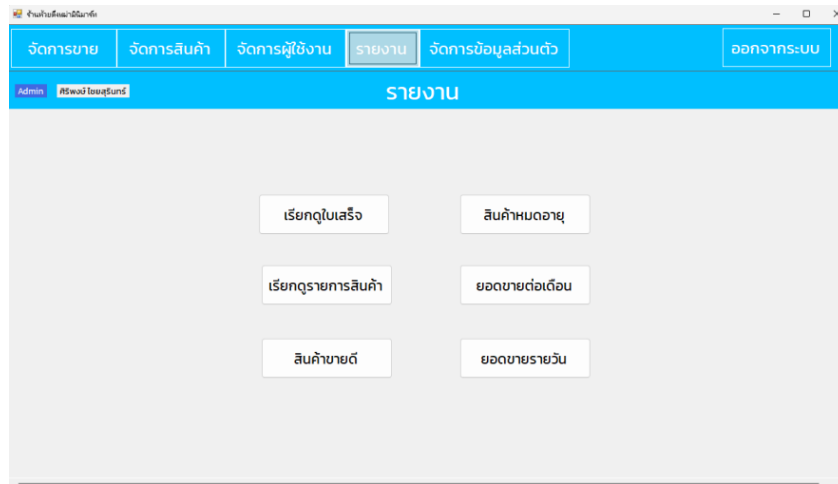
ร้านค้ายดีผลามินิมาร์ท

จัดการขาย | จัดการสินค้า | จัดการผู้ใช้งาน | รายงาน | จัดการข้อมูลส่วนตัว | ออกจากระบบ

Admin ศิริพงษ์ ไชยสุรินทร์

รายงาน

เรียกดูใบเสร็จ
สินค้าหมดอายุ
เรียกดูรายการสินค้า
ยอดขายต่อเดือน
สินค้าขายดี
ยอดขายรายวัน